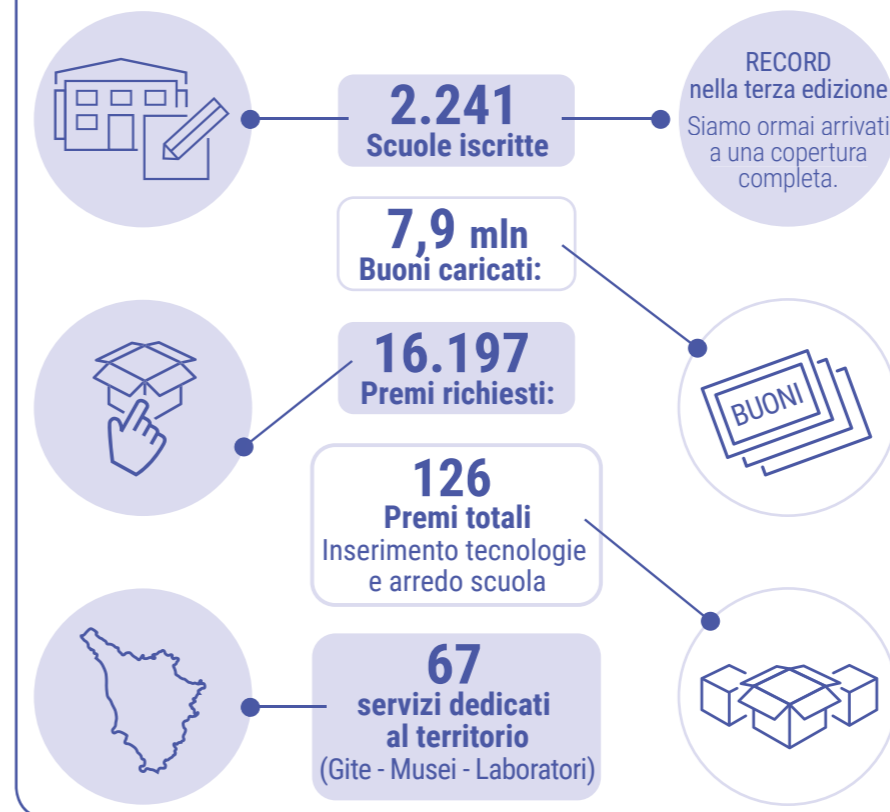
2.241
Scuole iscritte

RECORD
nella terza edizione
Siamo ormai arrivati a una copertura completa.

7,9 mln
Buoni caricati:

16.197
Premi richiesti:

BUONI

126
Premi totali
Inserimento tecnologie e arredo scuola

67
servizi dedicati al territorio
(Gite - Musei - Laboratori)